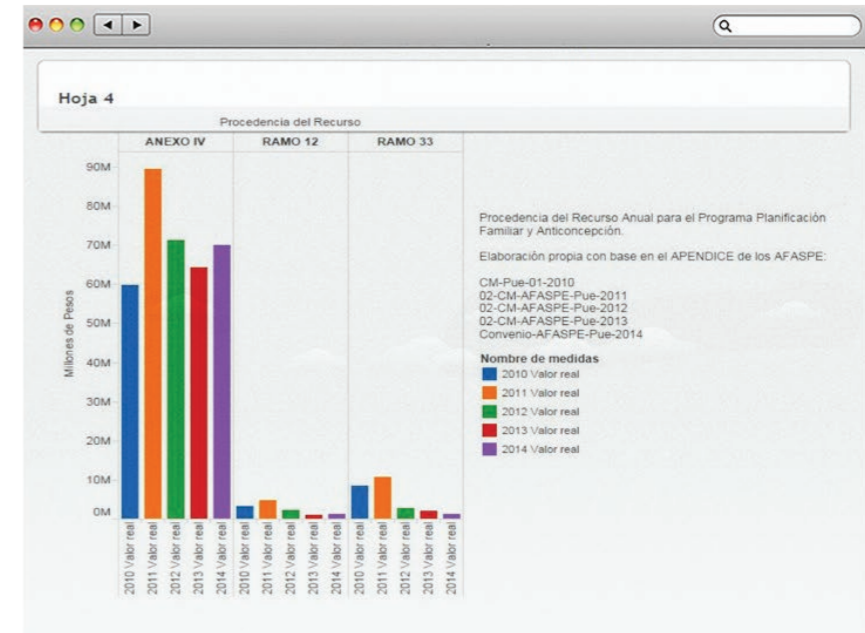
Hoja 4

Procedencia del Recurso

| ANEXO IV | RAMO 12 | RAMO 33 |
|---|---|---|

90M
80M
70M
60M
50M
40M
30M
20M
10M
0M

Millones de Pesos

2010 Valor real
2011 Valor real
2012 Valor real
2013 Valor real
2014 Valor real
2010 Valor real
2011 Valor real
2012 Valor real
2013 Valor real
2014 Valor real
2010 Valor real
2011 Valor real
2012 Valor real
2013 Valor real
2014 Valor real

Procedencia del Recurso Anual para el Programa Planificación Familiar y Anticoncepción.

Elaboración propia con base en el APENDICE de los AFASPE:

CM-Pue-01-2010
02-CM-AFASPE-Pue-2011
02-CM-AFASPE-Pue-2012
02-CM-AFASPE-Pue-2013
Convenio-AFASPE-Pue-2014

Nombre de medidas
2010 Valor real
2011 Valor real
2012 Valor real
2013 Valor real
2014 Valor real